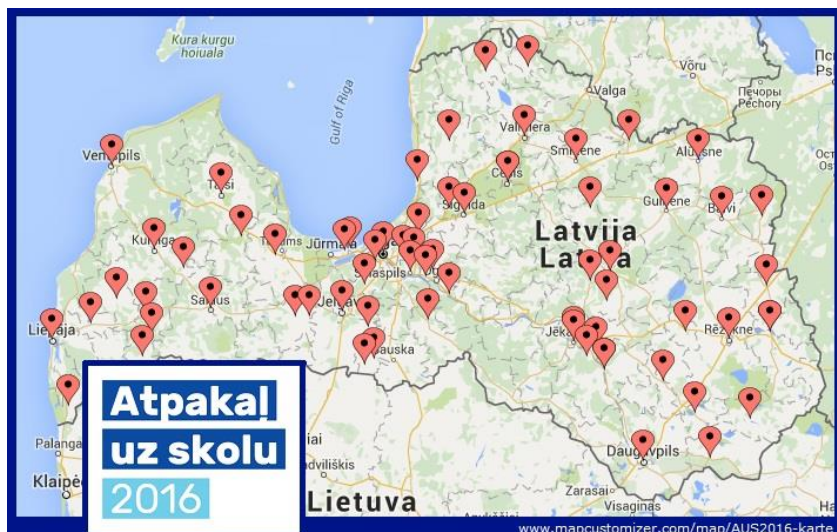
Kura kurgu hoiuala

Gulf of Riga

Ventspils

Talsi

Kuldīga

Jūrmala

Saldus

Liepāja

Jelgava

Bauska

Salaspils

Sigulda

Cēsis

Valmiera

Valga

Võru

Smiltene

Alūksne

Pechory

Gulbene

Balvi

Latvija

Latvia

Jēkabpils

Rēzekne

Daugavpils

Palanga

Klaipėda

Lietuva

Zarasai

Visaginas

Atpakaļ uz skolu 2016

www.mapcustomizer.com/map/AUS2016-karte